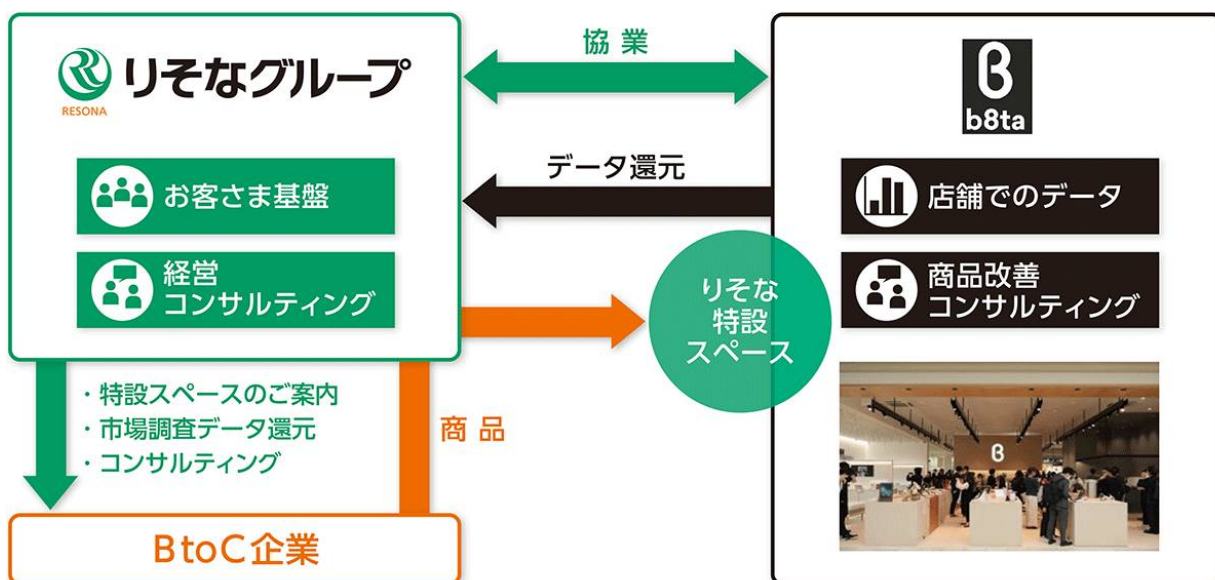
RESONA りそなグループ

協業

b8ta

データ還元

お客さま基盤

店舗でのデータ

経営コンサルティング

りそな特設スペース

商品改善コンサルティング

・特設スペースのご案内
・市場調査データ還元
・コンサルティング

商品

B

BtoC企業